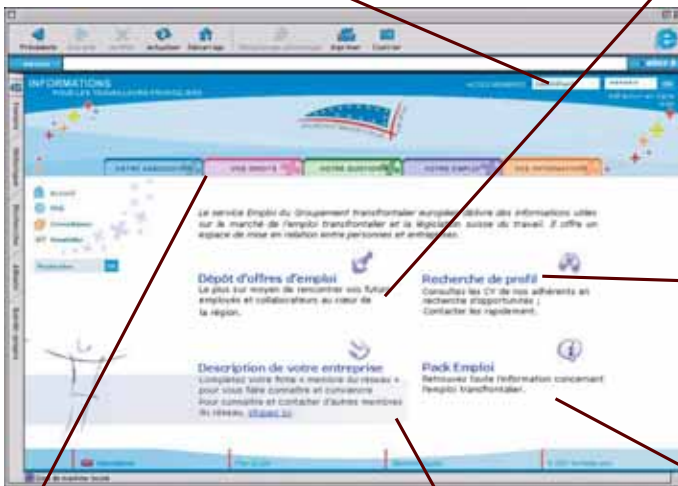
Précédente
Actualiser
Démarrage
Imprimer
Courrier

INFORMATIONS
POUR LES TRAVAILLEURS FRONTALIERS

VOTRE ASSOCIATION
VOS DROITS
VOTRE QUESTION
VOTRE EMPLOI
VOS INFORMATIONS

Accueil
Consultation

Le service Emploi du Groupement transfrontalier européen délivre des informations utiles sur le marché de l'emploi transfrontalier et la législation suisse du travail. Il offre un espace de mise en relation entre personnes et entreprises.

Dépôt d'offres d'emploi
Le plus sur moyen de rencontrer vos futurs employés et collaborateurs au cœur de la région.

Recherche de profil
Consultez les CV de nos adhérents en recherche d'opportunités ; Contactez-les rapidement.

Description de votre entreprise
Complétez votre fiche « membre du réseau » pour vous faire connaître et convaincre. Pour connaître et contacter d'autres membres du réseau, cliquez ici.

Pack Emploi
Retrouvez toute l'information concernant l'emploi transfrontalier.

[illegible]